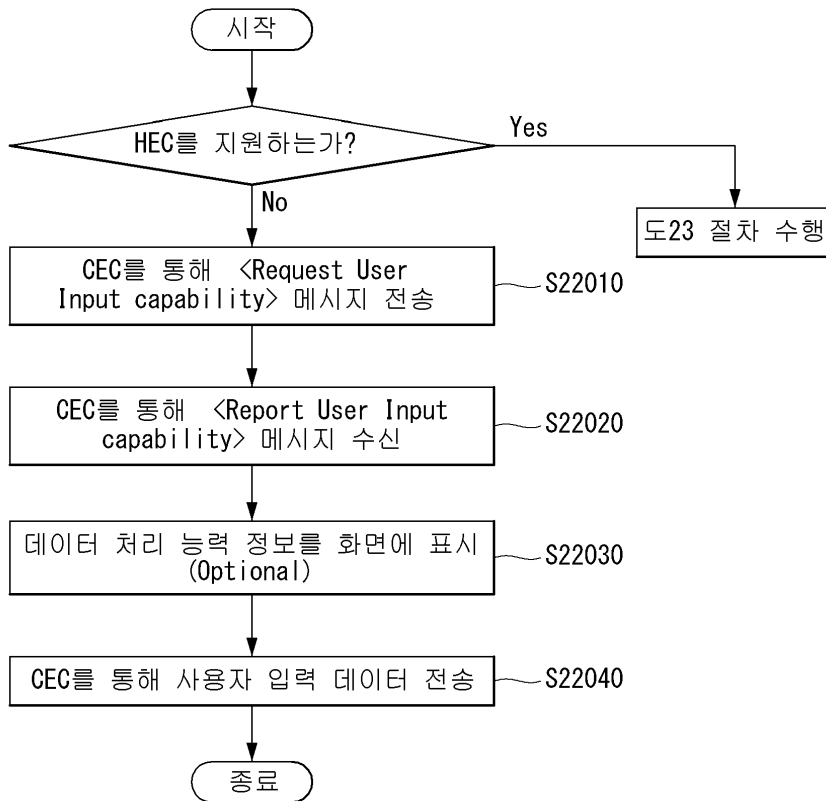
시작

HEC를 지원하는가?

Yes

No

도23 절차 수행

CEC를 통해 <Request User Input capability> 메시지 전송

S22010

CEC를 통해 <Report User Input capability> 메시지 수신

S22020

데이터 처리 능력 정보를 화면에 표시 (Optional)

S22030

CEC를 통해 사용자 입력 데이터 전송

S22040

종료